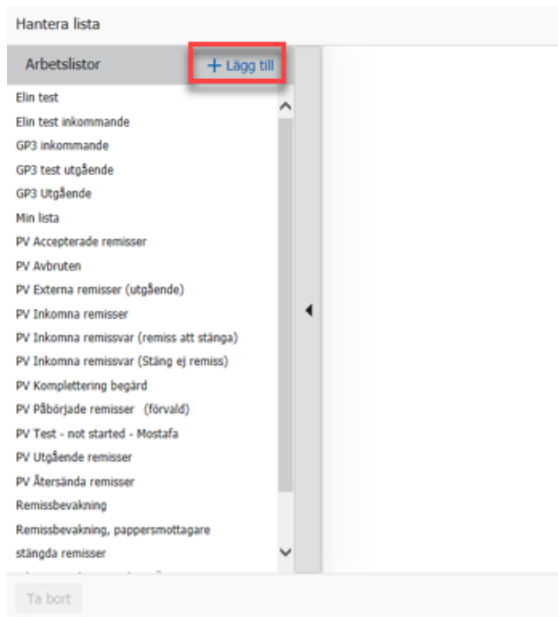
Hantera lista

Arbetslistor

+ Lägg till

Elin test
Elin test inkommande
GP3 inkommande
GP3 test utgående
GP3 Utgående
Min lista
PV Accepterade remisser
PV Avbruten
PV Externa remisser (utgående)
PV Inkomna remisser
PV Inkomna remissvar (remiss att stänga)
PV Inkomna remissvar (Stäng ej remiss)
PV Komplettering begärd
PV Påbörjade remisser (förvald)
PV Test - not started - Mostafa
PV Utgående remisser
PV Återsända remisser
Remissbevakning
Remissbevakning, pappersmottagare
stängda remisser
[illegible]

Ta bort